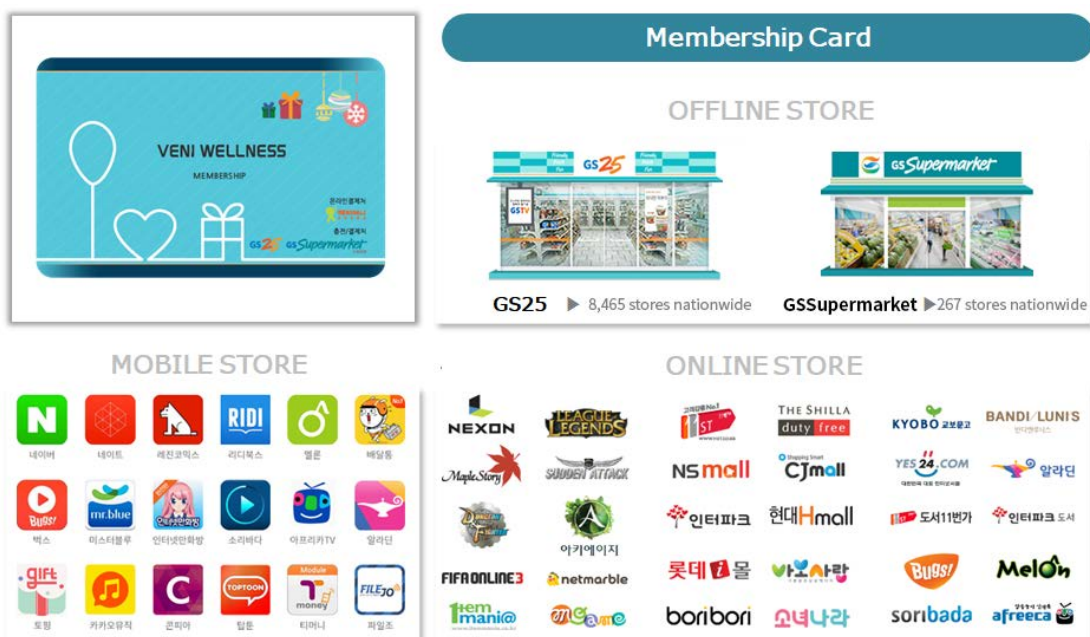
VENI WELLNESS
MEMBERSHIP
온라인결제처
충전/결제처
GS25 GS Supermarket

Membership Card

OFFLINE STORE

GS25
GSTV
GS25 ▶ 8,465 stores nationwide

GS Supermarket
GSSupermarket ▶267 stores nationwide

MOBILE STORE

N
네이버
네이트
레진코믹스
RIDI
리디북스
멜론
배달통
BUGS!
벅스
mr.blue
미스터블루
인터넷만화방
소리바다
아프리카TV
알라딘
gift
토링
카카오뮤직
C
코미아
TOPTOON
탑툰
Module
T money
티머니
FILEJO
파일조

ONLINE STORE

NEXON
LEAGUE LEGENDS
MapleStory
SUDDEN ATTACK
아키에이지
FIFA ONLINE3
netmarble
Item mania
11ST
THE SHILLA duty free
NS mall
CJmall
인터파크
현대Hmall
롯데i몰
바보사랑
boribori
소녀나라
KYOBO 교보문고
BANDI/LUNIS
YES24.COM
알라딘
도서11번가
인터파크 도서
Bugs!
MelOn
soribada
afreeca